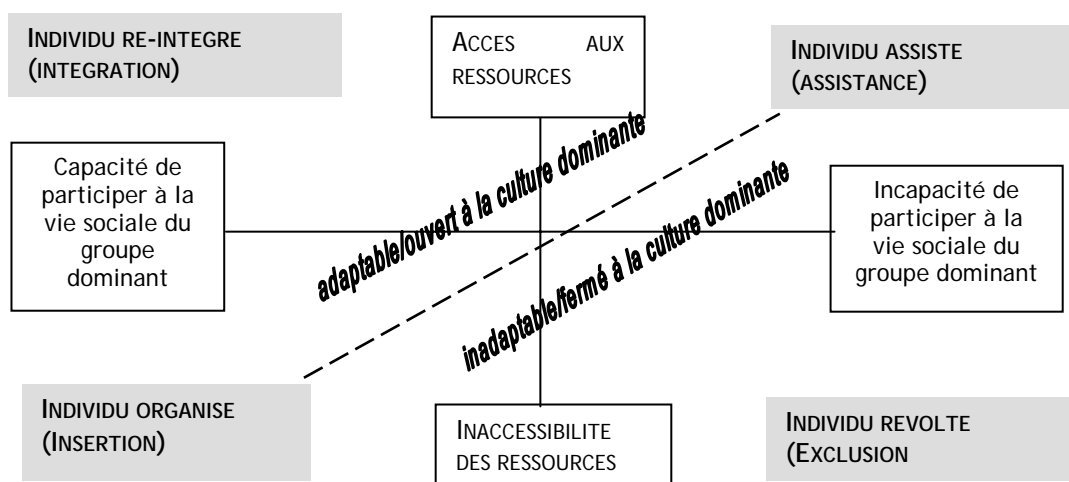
INDIVIDU RE-INTEGRE (INTEGRATION)

ACCES AUX RESSOURCES

INDIVIDU ASSISTE (ASSISTANCE)

Capacité de participer à la vie sociale du groupe dominant

adaptable/ouvert à la culture dominante

inadaptable/fermé à la culture dominante

Incapacité de participer à la vie sociale du groupe dominant

INDIVIDU ORGANISE (INSERTION)

INACCESSIBILITE DES RESSOURCES

INDIVIDU REVOLTE (EXCLUSION